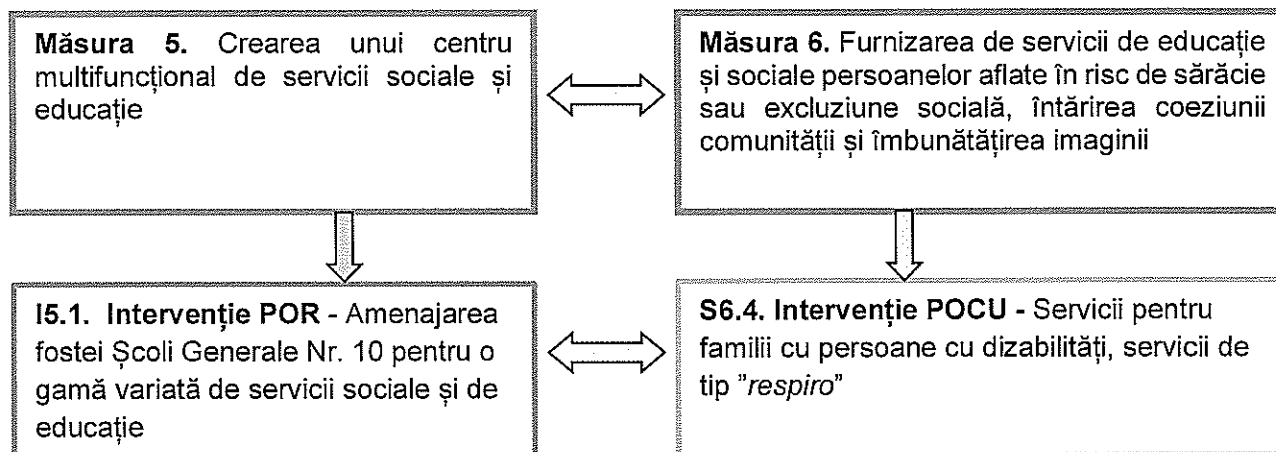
**Măsura 5.** Crearea unui centru multifuncțional de servicii sociale și educație

**Măsura 6.** Furnizarea de servicii de educație și sociale persoanelor aflate în risc de sărăcie sau excluziune socială, întărirea coeziunii comunității și îmbunătățirea imaginii

**I5.1. Intervenție POR** - Amenajarea fostei Școli Generale Nr. 10 pentru o gamă variată de servicii sociale și de educație

**S6.4. Intervenție POCU -** Servicii pentru familii cu persoane cu dizabilități, servicii de tip "*respiro*"